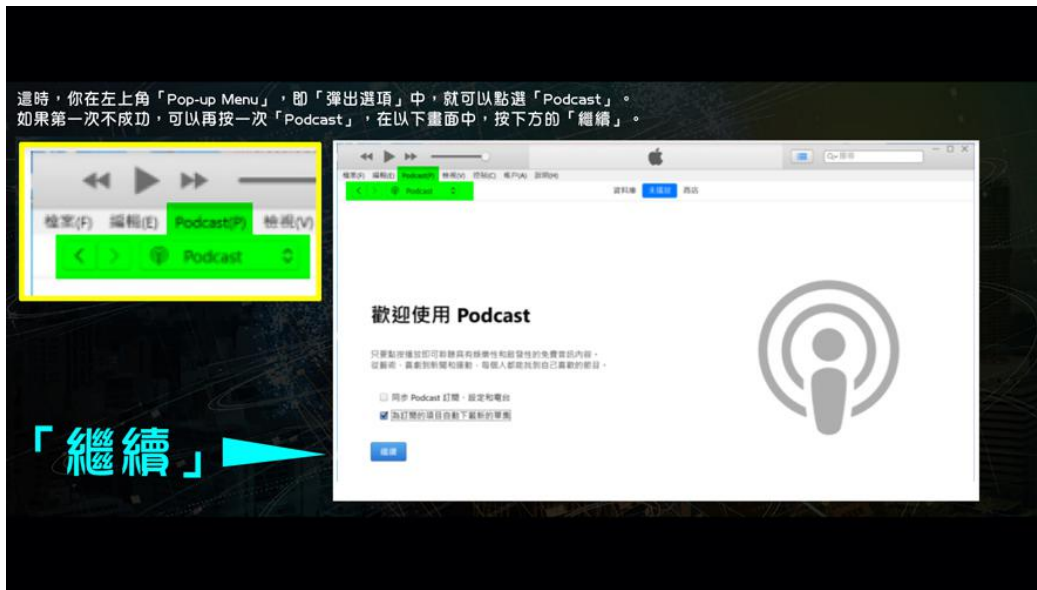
這時，你在左上角「Pop-up Menu」，即「彈出選項」中，就可以點選「Podcast」。
如果第一次不成功，可以再按一次「Podcast」，在以下畫面中，按下方的「繼續」。

檔案(F) 編輯(E) Podcast(P) 檢視(V)

Podcast

「繼續」

檔案(F) 編輯(E) Podcast(P) 檢視(V) 控制(C) 帳戶(A) 說明(H)

Podcast

資料庫 未播放 商店

Q-搜尋

歡迎使用 Podcast

只要點按播放即可欣賞具有娛樂性和啟發性的免費資訊內容。從藝術、喜劇到新聞和運動，每個人都能找到自己喜歡的節目。

同步 Podcast 訂閱、設定和電台

為訂閱的項目自動下載新的單集

繼續